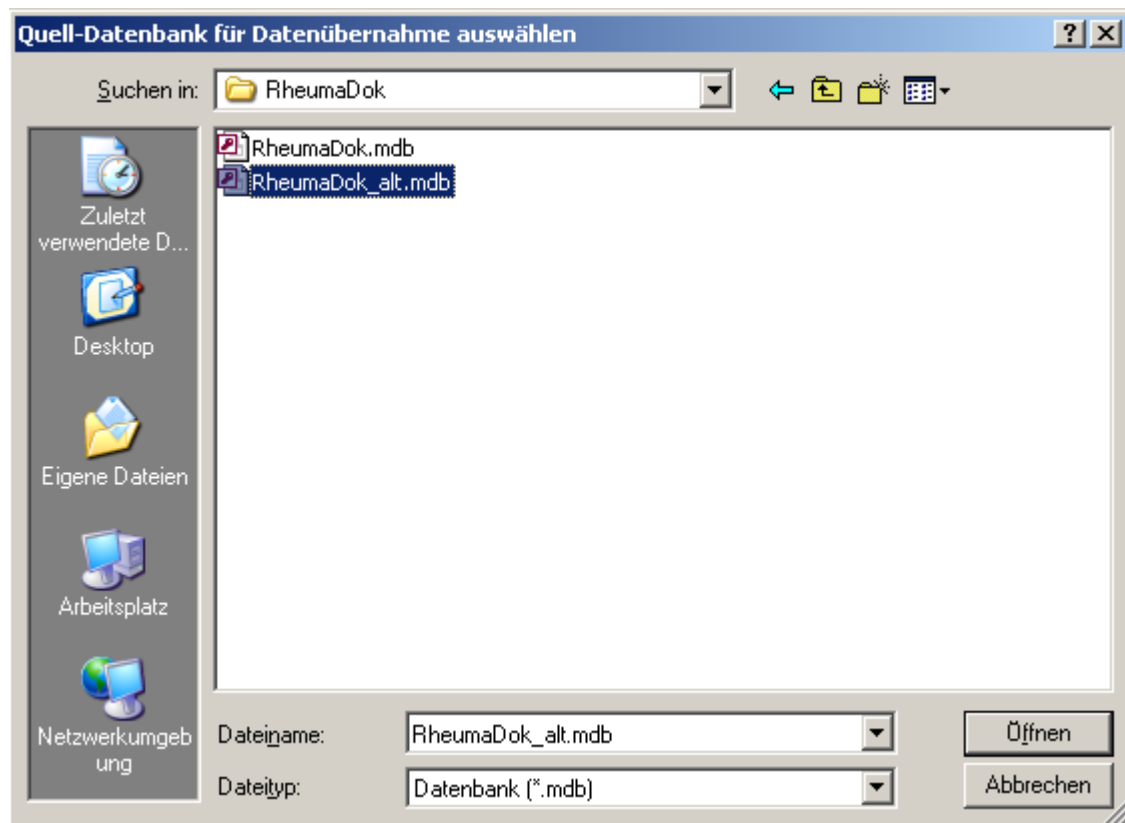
Quell-Datenbank für Datenübernahme auswählen

?

Suchen in: RheumaDok

RheumaDok.mdb
RheumaDok_alt.mdb

Zuletzt verwendete D...

Desktop

Eigene Dateien

Arbeitsplatz

Netzwerkumgebung

Dateiname: RheumaDok_alt.mdb

Dateityp: Datenbank (*.mdb)

Öffnen

Abbrechen